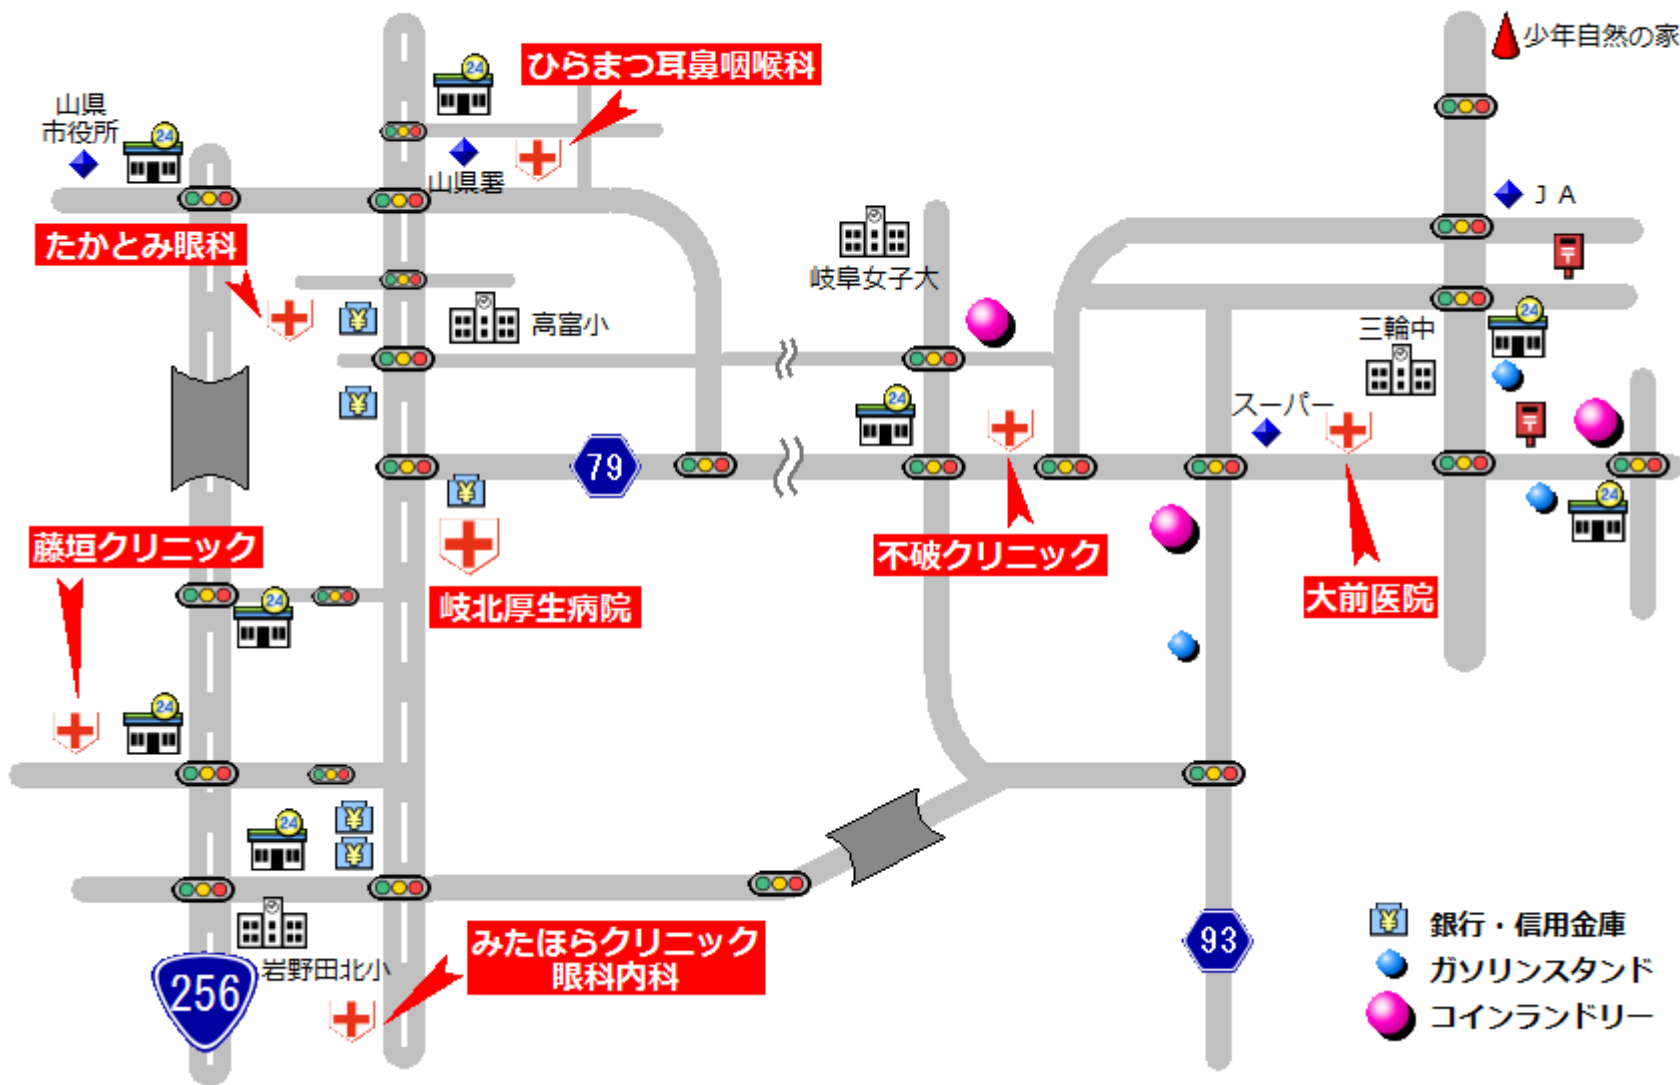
少年自然の家
山県市役所
ひらまつ耳鼻咽喉科
山県署
JA
たかとみ眼科
岐阜女子大
高富小
三輪中
スーパー
79
藤垣クリニック
不破クリニック
岐北厚生病院
大前医院
みたほらクリニック
眼科内科
岩野田北小
256
93
銀行・信用金庫
ガソリンスタンド
コインランドリー